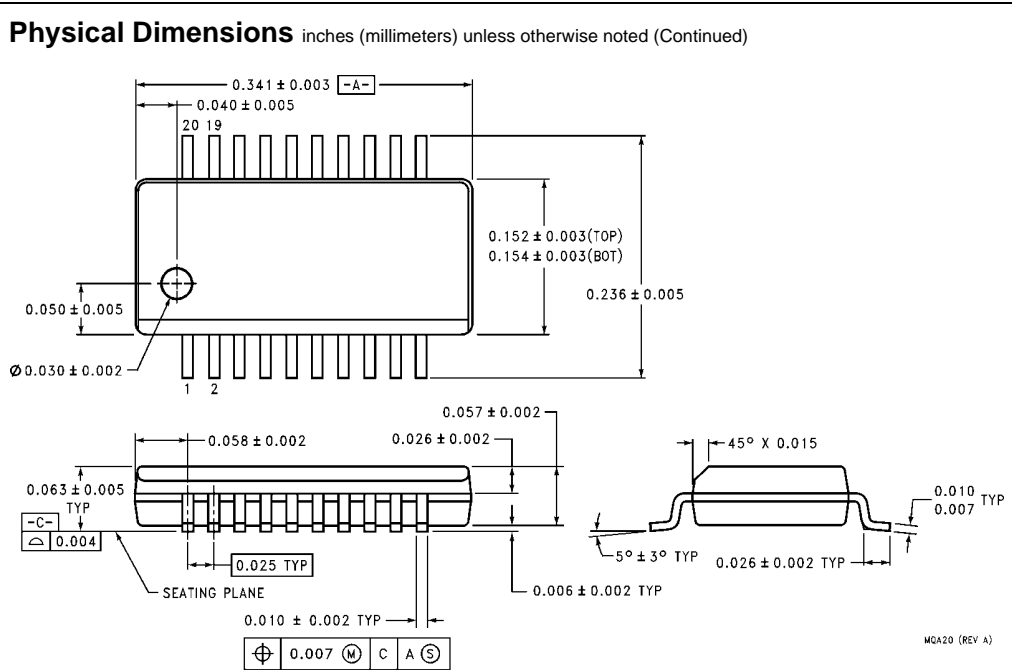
Physical Dimensions inches (millimeters) unless otherwise noted (Continued)

0.341 ± 0.003 -A-

0.040 ± 0.005

20 19

0.152 ± 0.003(TOP)
0.154 ± 0.003(BOT)

0.236 ± 0.005

0.050 ± 0.005

Ø 0.030 ± 0.002

1 2

0.057 ± 0.002

0.058 ± 0.002

0.026 ± 0.002

45° X 0.015

0.063 ± 0.005 TYP

-C-

⌓ 0.004

0.010
0.007 TYP

0.025 TYP

5° ± 3° TYP

0.026 ± 0.002 TYP

SEATING PLANE

0.006 ± 0.002 TYP

0.010 ± 0.002 TYP

| ⌖ | 0.007 Ⓜ | C | A Ⓢ |
|---|---|---|---|

MQA20 (REV A)